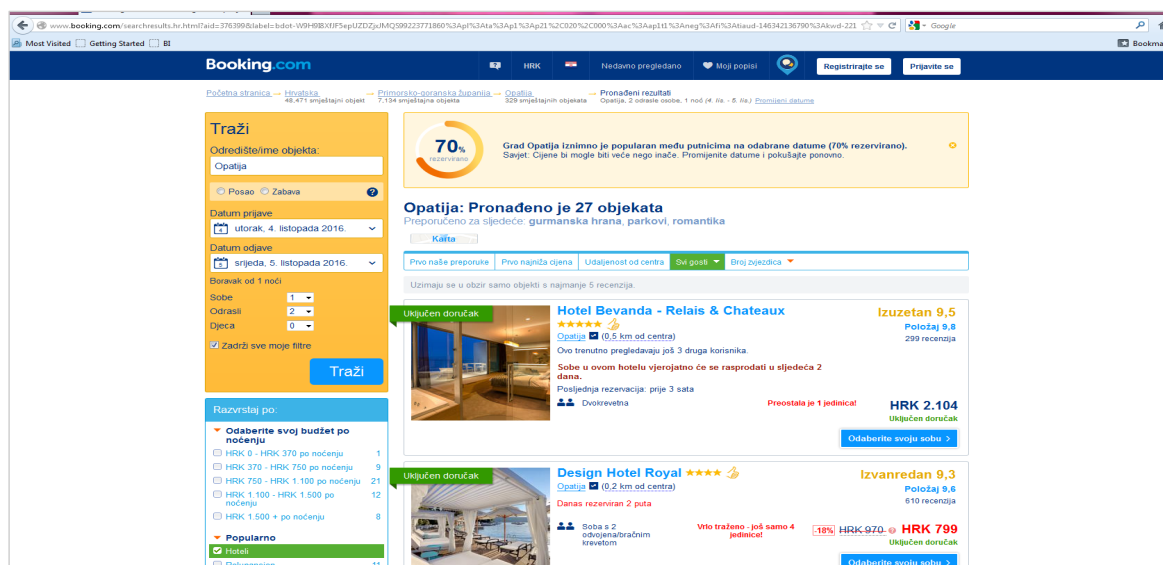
www.booking.com/searchresults.hr.html?aid=376399&label=bdot-W9H9BXfJF5epUZDZpJMQS99223771860%3Apl%3Ata%3Ap1%3Ap21%2C020%2C000%3Aac%3Aap1t1%3Aneg%3Afi%3Atiaud-146342136790%3Akwd-221
Google
Most Visited Getting Started BI
Bookma

Booking.com HRK Nedavno pregledano Moji popisi Registrirajte se Prijavite se

Početna stranica → Hrvatska 48,471 smještajni objekt → Primorsko-goranska županija 7,134 smještajna objekta → Opatija 329 smještajnih objekata → Pronađeni rezultati Opatija, 2 odrasle osobe, 1 noć (4. lis. - 5. lis.) Promijeni datume

Traži
Odredište/ime objekta:
Opatija
Posao Zabava
Datum prijave
utorak, 4. listopada 2016.
Datum odjave
srijeda, 5. listopada 2016.
Boravak od 1 noći
Sobe 1
Odrasli 2
Djeca 0
Zadrži sve moje filtre
Traži

70% rezervirano
Grad Opatija iznimno je popularan među putnicima na odabrane datume (70% rezervirano).
Savjet: Cijene bi mogle biti veće nego inače. Promijenite datume i pokušajte ponovno.

Opatija: Pronađeno je 27 objekata
Preporučeno za sljedeće: gurmanska hrana, parkovi, romantika
Karta

Prvo naše preporuke | Prvo najniža cijena | Udaljenost od centra | Svi gosti | Broj zvjezdica

Uzimaju se u obzir samo objekti s najmanje 5 recenzija.

Uključen doručak
Hotel Bevanda - Relais & Chateaux
Opatija (0,5 km od centra)
Ovo trenutno pregledavaju još 3 druga korisnika.
Sobe u ovom hotelu vjerojatno će se rasprodati u sljedeća 2 dana.
Posljednja rezervacija: prije 3 sata
Dvokrevetna
Preostala je 1 jedinica!
Izuzetan 9,5
Položaj 9,8
299 recenzija
HRK 2.104
Uključen doručak
Odaberite svoju sobu

Uključen doručak
Design Hotel Royal
Opatija (0,2 km od centra)
Danas rezerviran 2 puta
Soba s 2 odvojena/bračnim krevetom
Vrlo traženo - još samo 4 jedinice!
Izvanredan 9,3
Položaj 9,6
610 recenzija
-18% HRK 970 HRK 799
Uključen doručak
Odaberite svoju sobu

Razvrstaj po:
Odaberite svoj budžet po noćenju
HRK 0 - HRK 370 po noćenju 1
HRK 370 - HRK 750 po noćenju 9
HRK 750 - HRK 1.100 po noćenju 21
HRK 1.100 - HRK 1.500 po noćenju 12
HRK 1.500 + po noćenju 8
Popularno
Hoteli
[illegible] 11